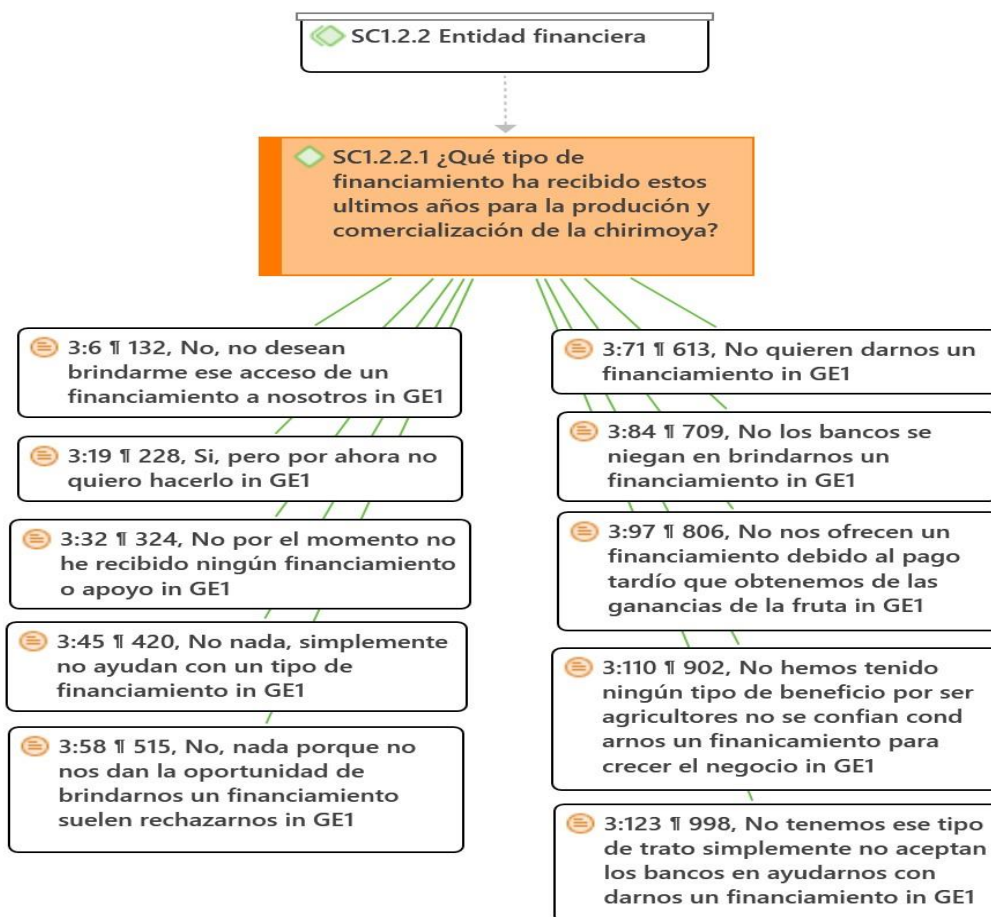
SC1.2.2 Entidad financiera

SC1.2.2.1 ¿Qué tipo de financiamiento ha recibido estos ultimos años para la produción y comercialización de la chirimoya?

3:6 ¶ 132, No, no desean brindarme ese acceso de un financiamiento a nosotros in GE1

3:19 ¶ 228, Si, pero por ahora no quiero hacerlo in GE1

3:32 ¶ 324, No por el momento no he recibido ningún financiamiento o apoyo in GE1

3:45 ¶ 420, No nada, simplemente no ayudan con un tipo de financiamiento in GE1

3:58 ¶ 515, No, nada porque no nos dan la oportunidad de brindarnos un financiamiento suelen rechazarnos in GE1

3:71 ¶ 613, No quieren darnos un financiamiento in GE1

3:84 ¶ 709, No los bancos se niegan en brindarnos un financiamiento in GE1

3:97 ¶ 806, No nos ofrecen un financiamiento debido al pago tardío que obtenemos de las ganancias de la fruta in GE1

3:110 ¶ 902, No hemos tenido ningún tipo de beneficio por ser agricultores no se confian cond arnos un finanicamiento para crecer el negocio in GE1

3:123 ¶ 998, No tenemos ese tipo de trato simplemente no aceptan los bancos en ayudarnos con darnos un financiamiento in GE1